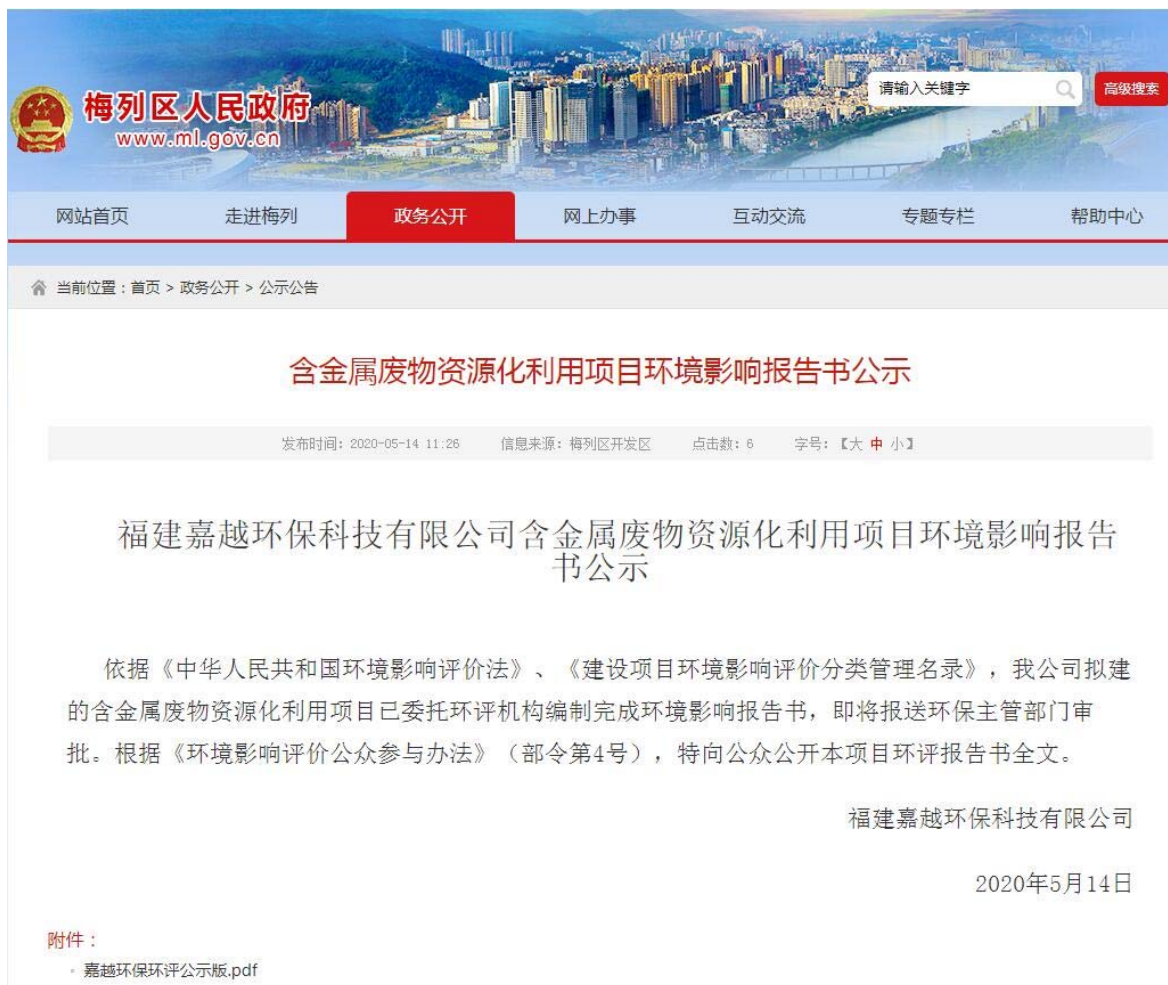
梅列区人民政府
www.ml.gov.cn

请输入关键字
高级搜索

网站首页
走进梅列
政务公开
网上办事
互动交流
专题专栏
帮助中心

当前位置：首页 > 政务公开 > 公示公告

含金属废物资源化利用项目环境影响报告书公示

发布时间：2020-05-14 11:26　信息来源：梅列区开发区　点击数：6　字号：【大 中 小】

福建嘉越环保科技有限公司含金属废物资源化利用项目环境影响报告书公示

依据《中华人民共和国环境影响评价法》、《建设项目环境影响评价分类管理名录》，我公司拟建的含金属废物资源化利用项目已委托环评机构编制完成环境影响报告书，即将报送环保主管部门审批。根据《环境影响评价公众参与办法》（部令第4号），特向公众公开本项目环评报告书全文。

福建嘉越环保科技有限公司

2020年5月14日

附件：
嘉越环保环评公示版.pdf